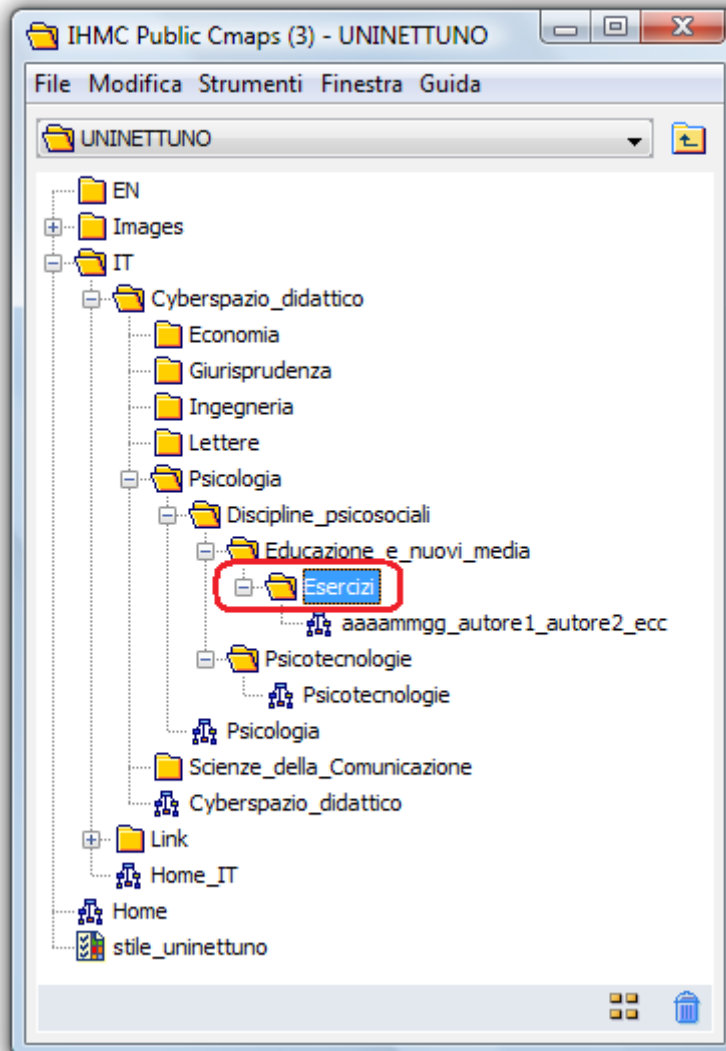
IHMC Public Cmaps (3) - UNINETTUNO

File Modifica Strumenti Finestra Guida

UNINETTUNO

EN
Images
IT
Cyberspazio_didattico
Economia
Giurisprudenza
Ingegneria
Lettere
Psicologia
Discipline_psicosociali
Educazione_e_nuovi_media
Esercizi
aaaammgg_autore1_autore2_ecc
Psicotecnologie
Psicotecnologie
Psicologia
Scienze_della_Comunicazione
Cyberspazio_didattico
Link
Home_IT
Home
stile_uninettuno